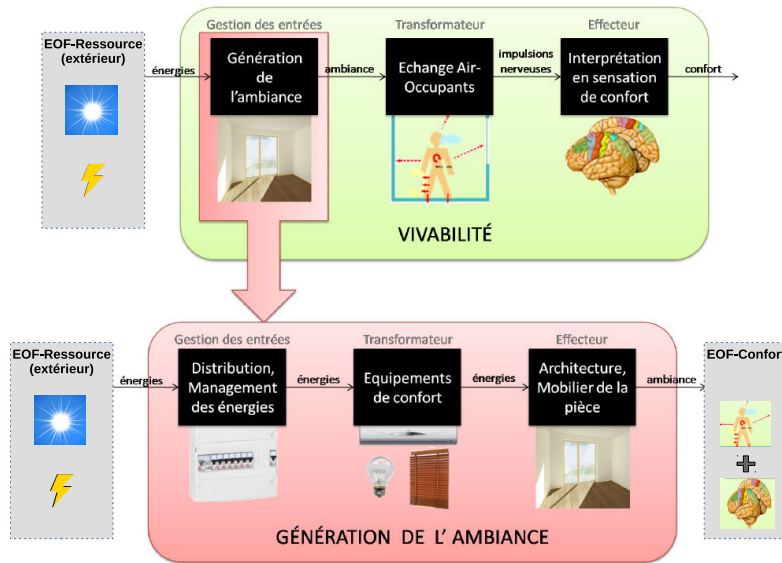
EOF-Ressource (extérieur)

énergies

Gestion des entrées

Génération de l'ambiance

ambiance

Transformateur

Echange Air-Occupants

impulsions nerveuses

Effecteur

Interprétation en sensation de confort

confort

VIVABILITÉ

EOF-Ressource (extérieur)

énergies

Gestion des entrées

Distribution, Management des énergies

énergies

Transformateur

Equipements de confort

énergies

Effecteur

Architecture, Mobilier de la pièce

ambiance

EOF-Confor

GÉNÉRATION DE L' AMBIANCE